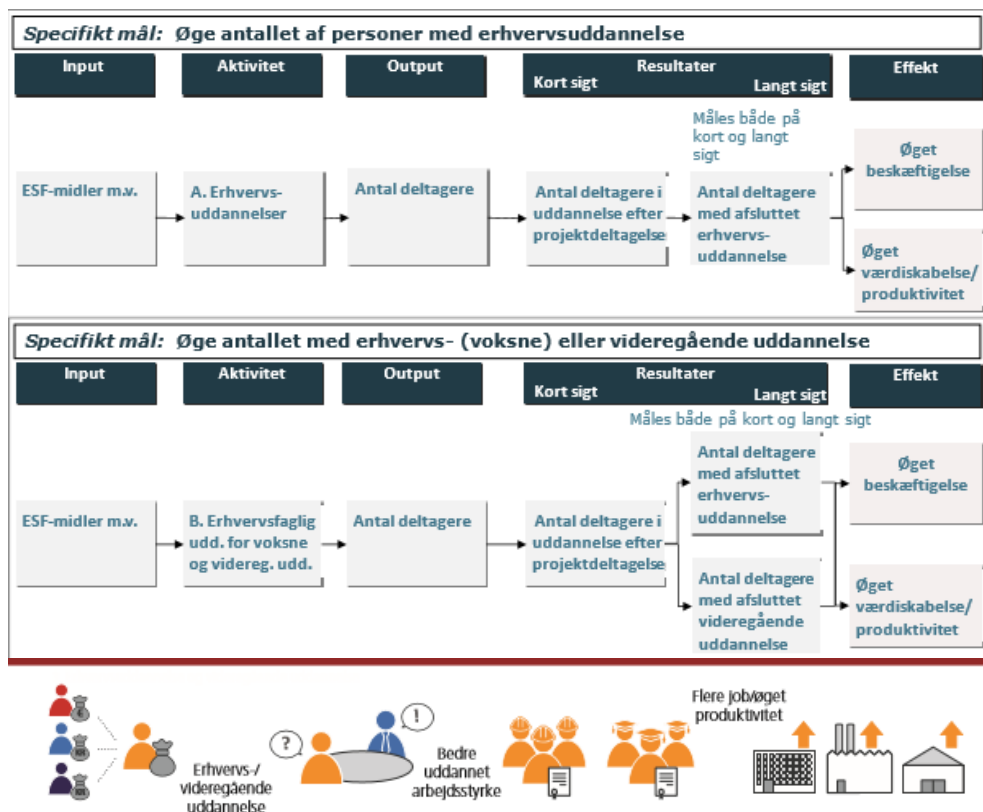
Specifikt mål: Øge antallet af personer med erhvervsuddannelse

| Input | Aktivitet | Output | Resultater Kort sigt | Resultater Langt sigt | Effekt |
|---|---|---|---|---|---|
| ESF-midler m.v. | A. Erhvervsuddannelser | Antal deltagere | Antal deltagere i uddannelse efter projektdeltagelse | Antal deltagere med afsluttet erhvervsuddannelse | Øget beskæftigelse; Øget værdiskabelse/ produktivitet |

Måles både på kort og langt sigt

Specifikt mål: Øge antallet med erhvervs- (voksne) eller videregående uddannelse

| Input | Aktivitet | Output | Resultater Kort sigt | Resultater Langt sigt | Effekt |
|---|---|---|---|---|---|
| ESF-midler m.v. | B. Erhvervsfaglig udd. for voksne og videreg. udd. | Antal deltagere | Antal deltagere i uddannelse efter projektdeltagelse | Antal deltagere med afsluttet erhvervsuddannelse; Antal deltagere med afsluttet videregående uddannelse | Øget beskæftigelse; Øget værdiskabelse/ produktivitet |

Måles både på kort og langt sigt

Erhvervs-/ videregående uddannelse

?

!

Bedre uddannet arbejdsstyrke

Flere job/øget produktivitet